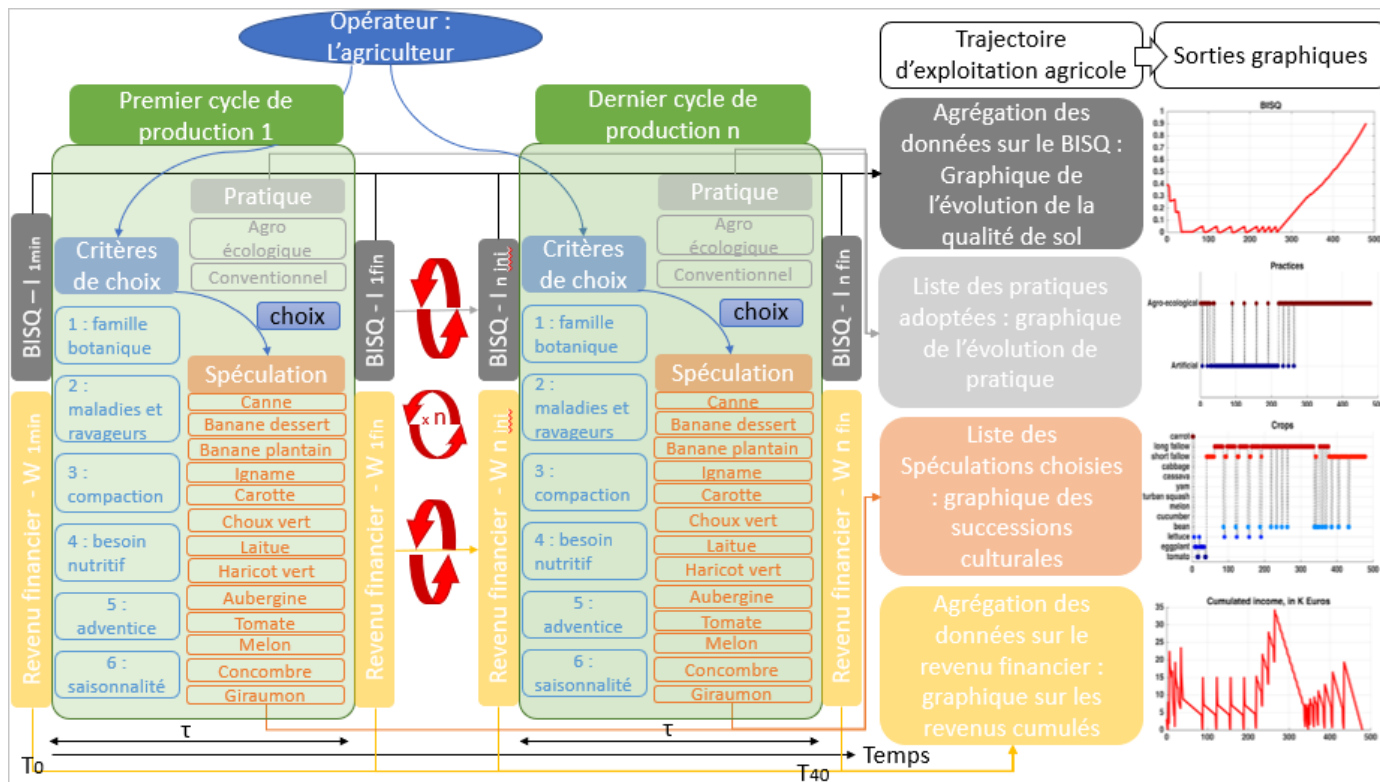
Opérateur : L'agriculteur

Premier cycle de production 1

Dernier cycle de production n

Trajectoire d'exploitation agricole

Sorties graphiques

BISQ – I 1min

Critères de choix

Pratique

Agro écologique

Conventionnel

choix

1 : famille botanique

2 : maladies et ravageurs

3 : compaction

4 : besoin nutritif

5 : adventice

6 : saisonnalité

Spéculation

Canne
Banane dessert
Banane plantain
Igname
Carotte
Choux vert
Laitue
Haricot vert
Aubergine
Tomate
Melon
Concombre
Giraumon

Revenu financier - W 1min

BISQ - I 1fin

Revenu financier - W 1fin

x n

BISQ - I n ini

Revenu financier - W n ini

Critères de choix

Pratique

Agro écologique

Conventionnel

choix

1 : famille botanique

2 : maladies et ravageurs

3 : compaction

4 : besoin nutritif

5 : adventice

6 : saisonnalité

Spéculation

Canne
Banane dessert
Banane plantain
Igname
Carotte
Choux vert
Laitue
Haricot vert
Aubergine
Tomate
Melon
Concombre
Giraumon

BISQ - I n fin

Revenu financier - W n fin

Agrégation des données sur le BISQ : Graphique de l'évolution de la qualité de sol

BISQ

Liste des pratiques adoptées : graphique de l'évolution de pratique

Practices

Agro-ecological

Artificial

Liste des Spéculations choisies : graphique des successions culturales

Crops

carrot
long fallow
short fallow
cabbage
cassava
yam
turban squash
melon
cucumber
bean
lettuce
eggplant
tomato

Agrégation des données sur le revenu financier : graphique sur les revenus cumulés

Cumulated income, in K Euros

τ

τ

T0

T40

Temps